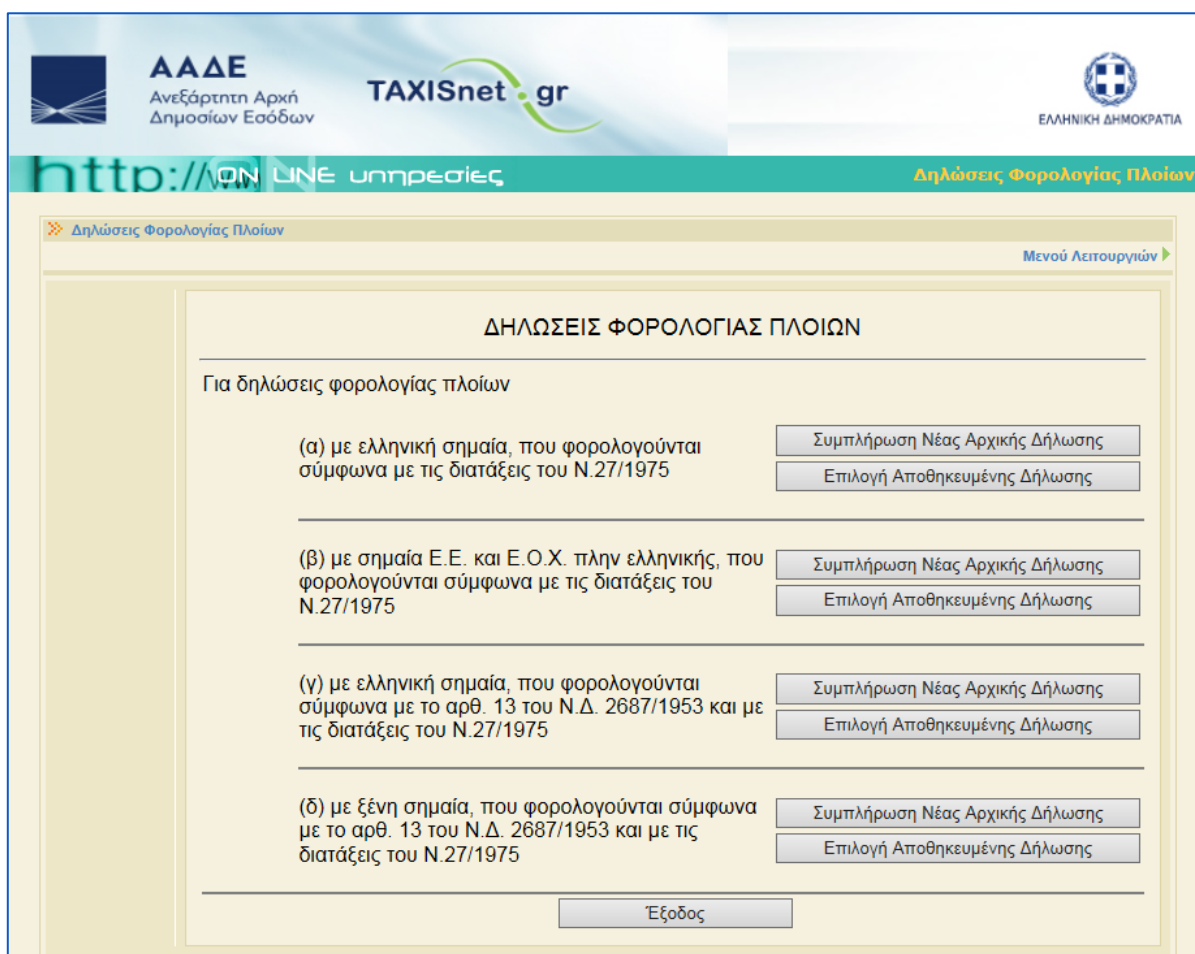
ΑΑΔΕ
Ανεξάρτητη Αρχή Δημοσίων Εσόδων

TAXISnet.gr

ΕΛΛΗΝΙΚΗ ΔΗΜΟΚΡΑΤΙΑ

http://www ON LINE υπηρεσίες

Δηλώσεις Φορολογίας Πλοίων

Δηλώσεις Φορολογίας Πλοίων

Μενού Λειτουργιών

ΔΗΛΩΣΕΙΣ ΦΟΡΟΛΟΓΙΑΣ ΠΛΟΙΩΝ

Για δηλώσεις φορολογίας πλοίων

(α) με ελληνική σημαία, που φορολογούνται σύμφωνα με τις διατάξεις του Ν.27/1975

Συμπλήρωση Νέας Αρχικής Δήλωσης

Επιλογή Αποθηκευμένης Δήλωσης

(β) με σημαία Ε.Ε. και Ε.Ο.Χ. πλην ελληνικής, που φορολογούνται σύμφωνα με τις διατάξεις του Ν.27/1975

Συμπλήρωση Νέας Αρχικής Δήλωσης

Επιλογή Αποθηκευμένης Δήλωσης

(γ) με ελληνική σημαία, που φορολογούνται σύμφωνα με το αρθ. 13 του Ν.Δ. 2687/1953 και με τις διατάξεις του Ν.27/1975

Συμπλήρωση Νέας Αρχικής Δήλωσης

Επιλογή Αποθηκευμένης Δήλωσης

(δ) με ξένη σημαία, που φορολογούνται σύμφωνα με το αρθ. 13 του Ν.Δ. 2687/1953 και με τις διατάξεις του Ν.27/1975

Συμπλήρωση Νέας Αρχικής Δήλωσης

Επιλογή Αποθηκευμένης Δήλωσης

Έξοδος